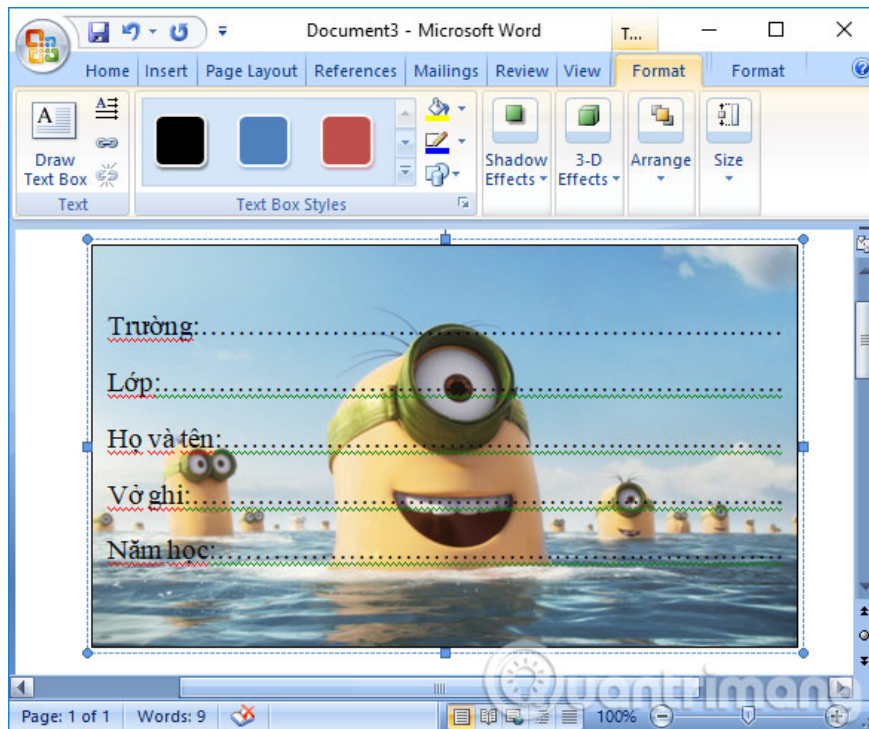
Document3 - Microsoft Word
T...

Home Insert Page Layout References Mailings Review View Format Format

Draw Text Box
Text

Text Box Styles

Shadow Effects

3-D Effects

Arrange

Size

Trường:.............................................................

Lớp:..................................................................

Họ và tên:.........................................................

Vở ghi:..............................................................

Năm học:...........................................................

Page: 1 of 1 Words: 9 100%

Quantrimang